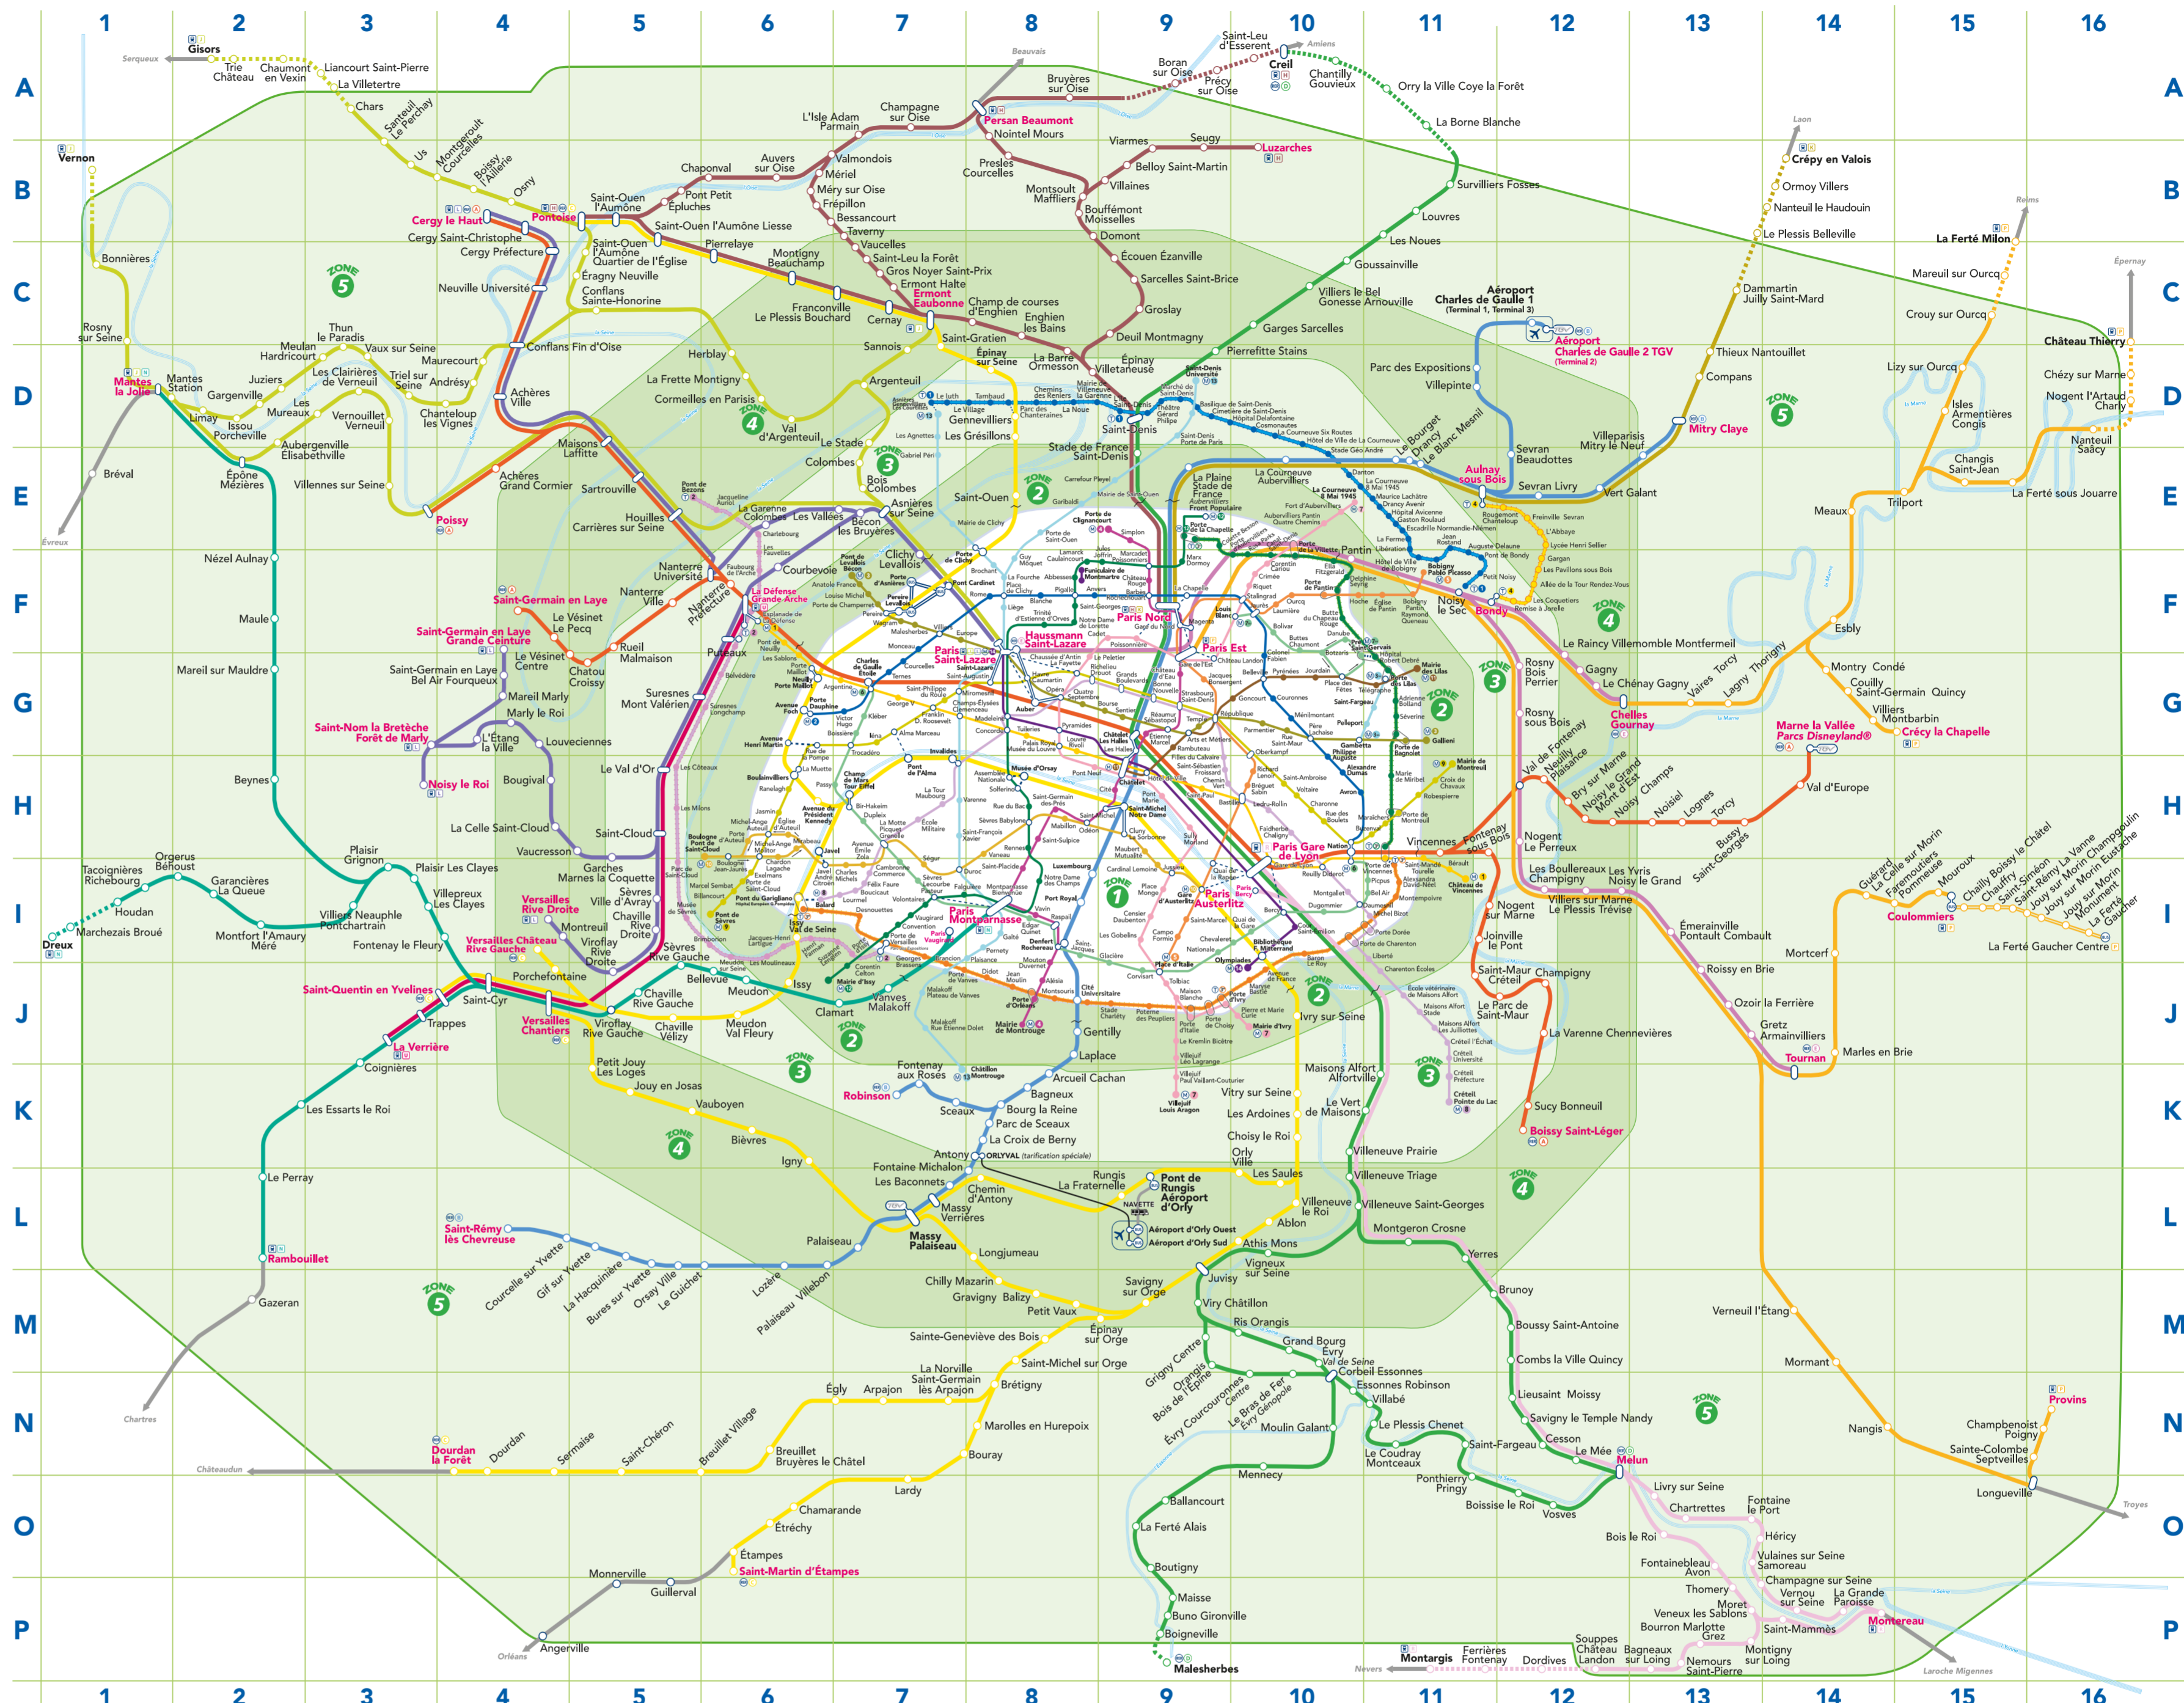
1 2 3 4 5 6 7 8 9 10 11 12 13 14 15 16

A B C D E F G H I J K L M N O P

Gisors
Serqueux
Trie Château
Chaumont en Vexin
Liancourt Saint-Pierre
La Villetertre
Chars
Santeuil Le Perchay
Us
Montgeroult Courcelles
Boissy l'Aillerie
Osny
Vernon
Bonnières
Rosny sur Seine
Mantes la Jolie
Mantes Station
Limay
Évreux
Bréval
Cergy le Haut
Pontoise
Cergy Saint-Christophe
Cergy Préfecture
Neuville Université
Saint-Ouen l'Aumône
Pont Petit
Épluches
Chaponval
Auvers sur Oise
Valmondois
L'Isle Adam Parmain
Champagne sur Oise
Beauvais
Persan Beaumont
Nointel Mours
Bruyères sur Oise
Boran sur Oise
Précy sur Oise
Saint-Leu d'Esserent
Creil
Amiens
Chantilly Gouvieux
Orry la Ville Coye la Forêt
La Borne Blanche
Survilliers Fosses
Louvres
Les Noues
Goussainville
Villiers le Bel Gonesse Arnouville
Garges Sarcelles
Pierrefitte Stains
Viarmes
Seugy
Luzarches
Belloy Saint-Martin
Villaines
Presles Courcelles
Montsoult Maffliers
Bouffémont Moisselles
Domont
Écouen Ézanville
Sarcelles Saint-Brice
Groslay
Deuil Montmagny
Épinay Villetaneuse
Mériel
Méry sur Oise
Frépillon
Bessancourt
Taverny
Vaucelles
Saint-Leu la Forêt
Gros Noyer Saint-Prix
Ermont Halte
Ermont Eaubonne
Champ de courses d'Enghien
Enghien les Bains
Cernay
Franconville Le Plessis Bouchard
Montigny Beauchamp
Pierrelaye
Saint-Ouen l'Aumône Liesse
Saint-Ouen l'Aumône Quartier de l'Église
Éragny Neuville
Conflans Sainte-Honorine
Conflans Fin d'Oise
Herblay
La Frette Montigny
Cormeilles en Parisis
Val d'Argenteuil
Argenteuil
Sannois
Saint-Gratien
Épinay sur Seine
La Barre Ormesson
Thun le Paradis
Meulan Hardricourt
Vaux sur Seine
Maurecourt
Juziers
Gargenville
Les Clairières de Verneuil
Triel sur Seine
Andrésy
Les Mureaux
Issou Porcheville
Vernouillet Verneuil
Chanteloup les Vignes
Achères Ville
Aubergenville Élisabethville
Épône Mézières
Villennes sur Seine
Maisons Laffitte
Achères Grand Cormier
Poissy
Sartrouville
Houilles Carrières sur Seine
Le Stade
Colombes
Bois Colombes
Asnières sur Seine
Gennevilliers
Les Grésillons
Stade de France Saint-Denis
Saint-Denis
Saint-Ouen
La Garenne Colombes
Les Vallées
Bécon les Bruyères
Clichy Levallois
Courbevoie
La Défense Grande Arche
Nanterre Université
Nanterre Ville
Nanterre Préfecture
Puteaux
Saint-Germain en Laye
Le Vésinet Le Pecq
Saint-Germain en Laye Grande Ceinture
Le Vésinet Centre
Chatou Croissy
Rueil Malmaison
Saint-Germain en Laye Bel Air Fourqueux
Mareil Marly
Marly le Roi
Saint-Nom la Bretèche Forêt de Marly
L'Étang la Ville
Louveciennes
Suresnes Mont Valérien
Noisy le Roi
Bougival
Le Val d'Or
La Celle Saint-Cloud
Saint-Cloud
Vaucresson
Garches Marnes la Coquette
Sèvres Ville d'Avray
Chaville Rive Droite
Viroflay Rive Droite
Montreuil
Versailles Rive Droite
Versailles Château Rive Gauche
Sèvres Rive Gauche
Bellevue
Meudon
Chaville Rive Gauche
Chaville Vélizy
Viroflay Rive Gauche
Versailles Chantiers
Porchefontaine
Saint-Cyr
Saint-Quentin en Yvelines
Trappes
La Verrière
Coignières
Les Essarts le Roi
Le Perray
Rambouillet
Gazeran
Chartres
Nézel Aulnay
Maule
Mareil sur Mauldre
Beynes
Plaisir Grignon
Plaisir Les Clayes
Villepreux Les Clayes
Villiers Neauphle Pontchartrain
Fontenay le Fleury
Tacoignières Richebourg
Orgerus Béhoust
Garancières La Queue
Houdan
Marchezais Broué
Dreux
Montfort l'Amaury Méré
Meudon Val Fleury
Clamart
Vanves Malakoff
Issy
Issy Val de Seine
Petit Jouy Les Loges
Jouy en Josas
Vauboyen
Bièvres
Igny
Fontenay aux Roses
Robinson
Sceaux
Bourg la Reine
Bagneux
Parc de Sceaux
La Croix de Berny
Antony
Fontaine Michalon
Les Baconnets
Chemin d'Antony
Massy Verrières
Massy Palaiseau
Palaiseau
Longjumeau
Chilly Mazarin
Gravigny Balizy
Petit Vaux
Savigny sur Orge
Épinay sur Orge
Sainte-Geneviève des Bois
Saint-Michel sur Orge
Brétigny
La Norville Saint-Germain lès Arpajon
Arpajon
Égly
Marolles en Hurepoix
Bouray
Lardy
Chamarande
Étréchy
Étampes
Saint-Martin d'Étampes
Monnerville
Guillerval
Angerville
Orléans
Breuillet Bruyères le Châtel
Breuillet Village
Saint-Chéron
Sermaise
Dourdan
Dourdan la Forêt
Châteaudun
Saint-Rémy lès Chevreuse
Courcelle sur Yvette
Gif sur Yvette
La Hacquinière
Bures sur Yvette
Orsay Ville
Le Guichet
Lozère
Palaiseau Villebon
Arcueil Cachan
Laplace
Gentilly
Rungis La Fraternelle
Pont de Rungis Aéroport d'Orly
Aéroport d'Orly Ouest
Aéroport d'Orly Sud
ORLYVAL (tarification spéciale)
Les Saules
Orly Ville
Choisy le Roi
Les Ardoines
Vitry sur Seine
Ivry sur Seine
Le Vert de Maisons
Maisons Alfort Alfortville
Villeneuve Prairie
Villeneuve Triage
Villeneuve le Roi
Villeneuve Saint-Georges
Ablon
Athis Mons
Montgeron Crosne
Vigneux sur Seine
Juvisy
Viry Châtillon
Ris Orangis
Grand Bourg
Evry Val de Seine
Corbeil Essonnes
Grigny Centre
Orangis Bois de l'Épine
Évry Courcouronnes Centre
Le Bras de Fer Évry Génopole
Moulin Galant
Mennecy
Ballancourt
La Ferté Alais
Boutigny
Maisse
Buno Gironville
Boigneville
Malesherbes
Essonnes Robinson
Villabé
Le Plessis Chenet
Le Coudray Montceaux
Ponthierry Pringy
Saint-Fargeau
Boissise le Roi
Vosves
Melun
Cesson
Le Mée
Savigny le Temple Nandy
Lieusaint Moissy
Combs la Ville Quincy
Boussy Saint-Antoine
Brunoy
Yerres
Livry sur Seine
Chartrettes
Fontaine le Port
Bois le Roi
Héricy
Fontainebleau Avon
Vulaines sur Seine Samoreau
Thomery
Champagne sur Seine
Moret Veneux les Sablons
Vernou sur Seine
La Grande Paroisse
Bourron Marlotte Grez
Saint-Mammès
Montereau
Nemours Saint-Pierre
Montigny sur Loing
Bagneaux sur Loing
Souppes Château Landon
Dordives
Ferrières Fontenay
Montargis
Nevers
Laroche Migennes
Aéroport Charles de Gaulle 1 (Terminal 1, Terminal 3)
Aéroport Charles de Gaulle 2 TGV (Terminal 2)
Parc des Expositions
Villepinte
Sevran Beaudottes
Sevran Livry
Vert Galant
Villeparisis Mitry le Neuf
Mitry Claye
Compans
Thieux Nantouillet
Dammartin Juilly Saint-Mard
Le Plessis Belleville
Nanteuil le Haudouin
Ormoy Villers
Crépy en Valois
Laon
Reims
La Ferté Milon
Mareuil sur Ourcq
Crouy sur Ourcq
Lizy sur Ourcq
Isles Armentières Congis
Changis Saint-Jean
Trilport
Meaux
La Ferté sous Jouarre
Nanteuil Saâcy
Nogent l'Artaud Charly
Chézy sur Marne
Château Thierry
Épernay
Esbly
Montry Condé
Couilly Saint-Germain Quincy
Villiers Montbarbin
Crécy la Chapelle
Marne la Vallée Parcs Disneyland®
Val d'Europe
Chelles Gournay
Le Chénay Gagny
Gagny
Vaires Torcy
Lagny Thorigny
Le Raincy Villemomble Montfermeil
Rosny Bois Perrier
Rosny sous Bois
Val de Fontenay
Neuilly Plaisance
Bry sur Marne
Noisy le Grand Mont d'Est
Noisy Champs
Noisiel
Lognes
Torcy
Bussy Saint-Georges
Nogent Le Perreux
Fontenay sous Bois
Vincennes
Les Boullereaux Champigny
Les Yvris Noisy le Grand
Villiers sur Marne Le Plessis Trévise
Nogent sur Marne
Joinville le Pont
Saint-Maur Créteil
Champigny
Le Parc de Saint-Maur
La Varenne Chennevières
Sucy Bonneuil
Boissy Saint-Léger
Émerainville Pontault Combault
Roissy en Brie
Ozoir la Ferrière
Gretz Armainvilliers
Tournan
Marles en Brie
Mortcerf
Guérard
La Celle sur Morin
Faremoutiers Pommeuse
Mouroux
Coulommiers
Chailly Boissy le Châtel
Chauffry
Saint-Siméon
Saint-Rémy La Vanne
Jouy sur Morin
Saint-Morin Champgueilin
La Ferté Gaucher
La Ferté Gaucher Centre
Verneuil l'Étang
Mormant
Nangis
Champbenoist Poigny
Provins
Sainte-Colombe Septveilles
Longueville
Troyes
Aulnay sous Bois
Le Bourget
Drancy
Le Blanc Mesnil
La Courneuve Aubervilliers
La Plaine Stade de France
Noisy le Sec
Bondy
Paris Nord
Paris Est
Haussmann Saint-Lazare
Paris Saint-Lazare
Paris Gare de Lyon
Paris Austerlitz
Paris Montparnasse
Paris Bercy
Paris Vaugirard
Musée d'Orsay
Invalides
Saint-Michel Notre-Dame
Châtelet Les Halles
Magenta
Gare du Nord
Pont Cardinet
Pereire Levallois
Neuilly Porte Maillot
Avenue Foch
Avenue Henri Martin
Boulainvilliers
Avenue du Président Kennedy
Champ de Mars Tour Eiffel
Pont de l'Alma
Javel
Boulogne Pont de Saint-Cloud
Bibliothèque F. Mitterrand
Olympiades
Cité Universitaire
Denfert Rochereau
Port Royal
Luxembourg
Gare d'Austerlitz
Parc des Expositions
ZONE 1
ZONE 2
ZONE 3
ZONE 4
ZONE 5